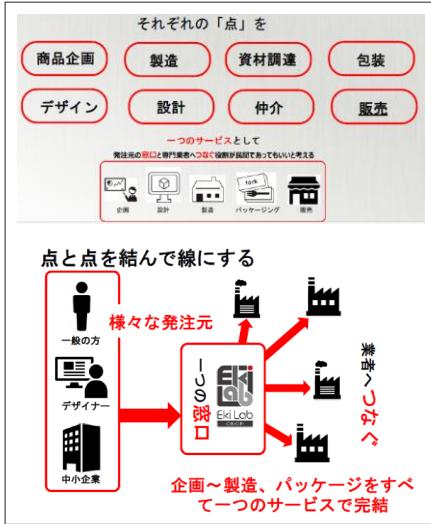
それぞれの「点」を

商品企画

製造

資材調達

包装

デザイン

設計

仲介

販売

一つのサービスとして

発注元の窓口と専門業者へつなぐ役割が民間であってもいいと考える

企画

設計

製造

パッケージング

販売

点と点を結んで線にする

一般の方

デザイナー

中小企業

様々な発注元

一つの窓口

Eki Lab

Eki Lab

業者へつなぐ

企画～製造、パッケージをすべて一つのサービスで完結